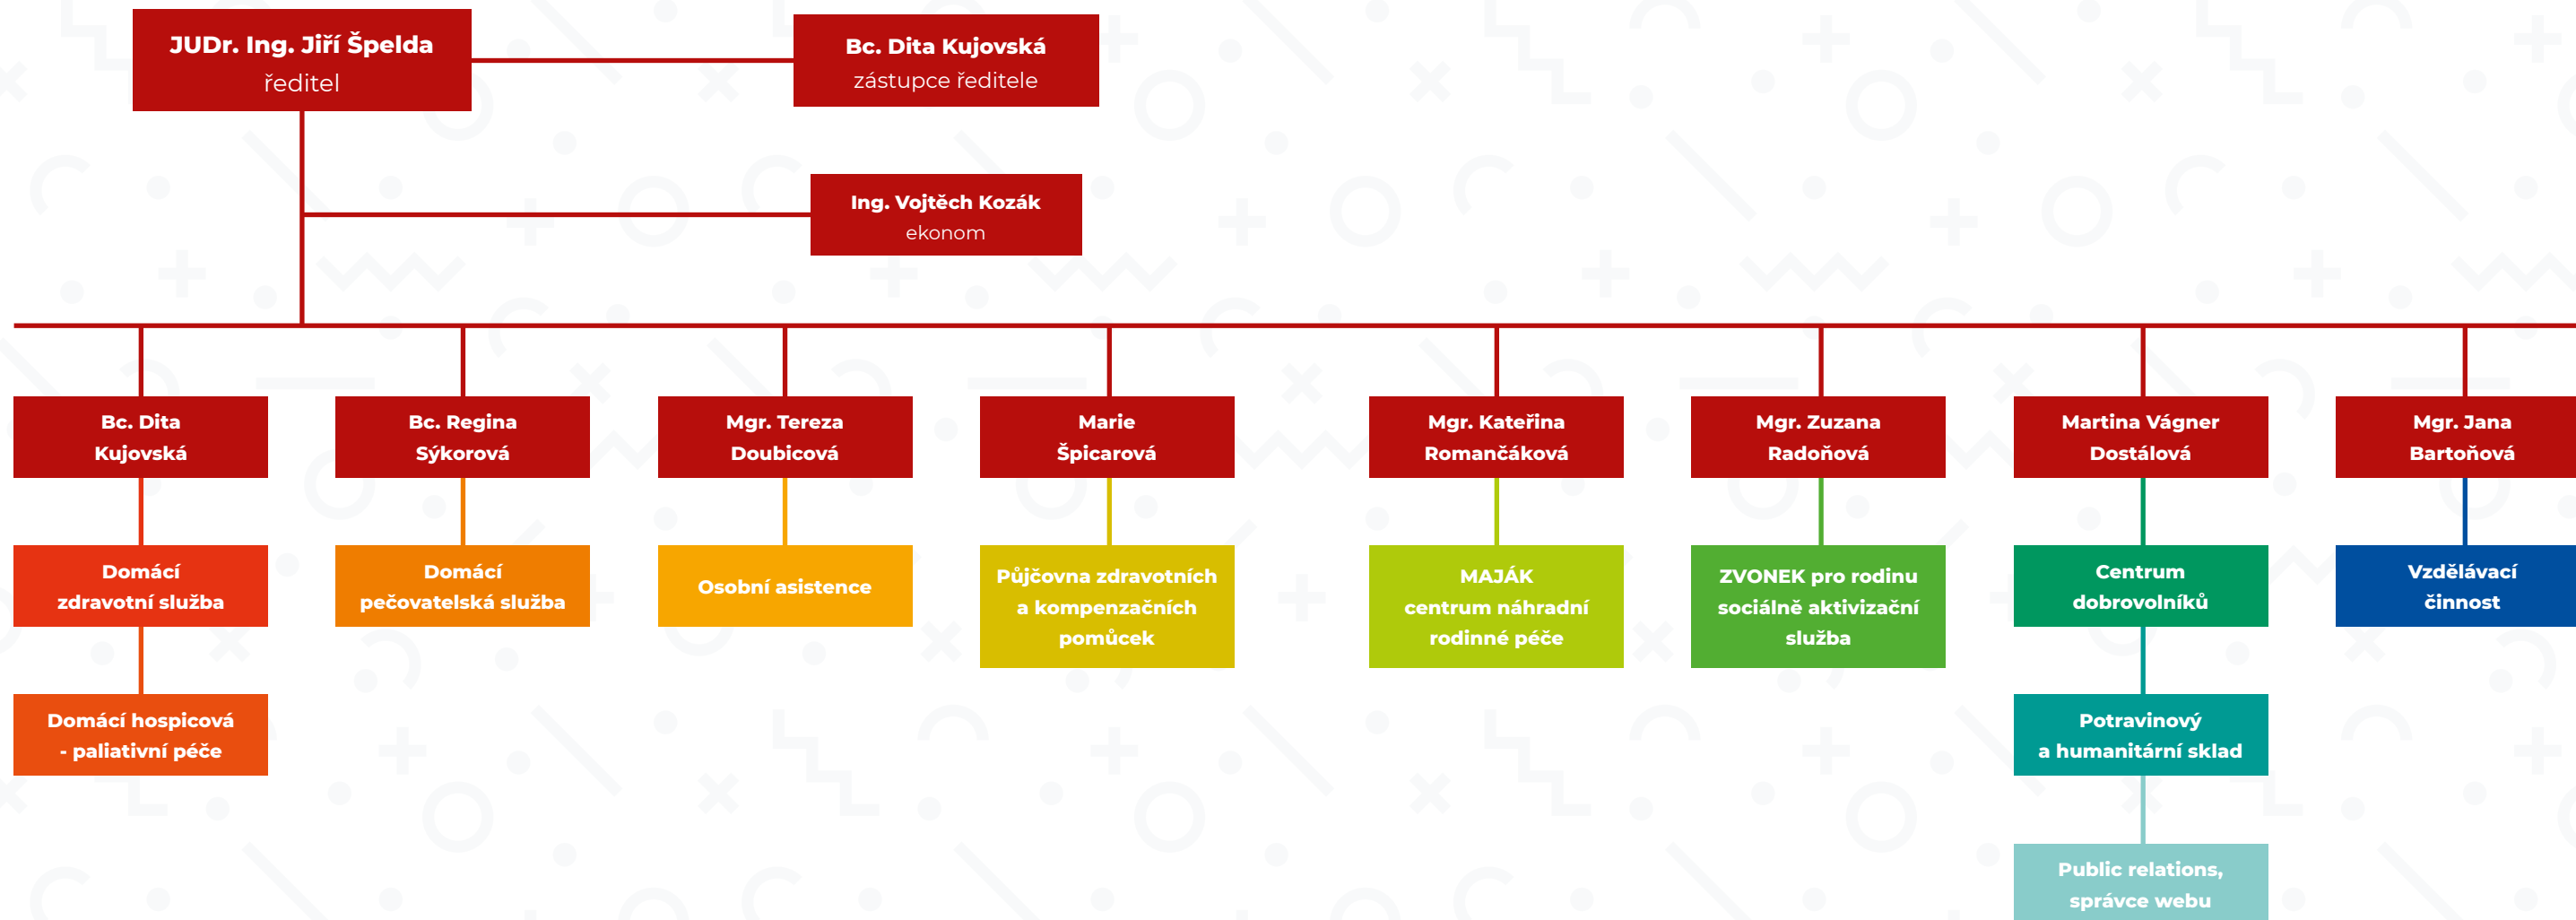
JUDr. Ing. Jiří Špelda
ředitel

Bc. Dita Kujovská
zástupce ředitele

Ing. Vojtěch Kozák
ekonom

Bc. Dita Kujovská

Domácí zdravotní služba

Domácí hospicová - paliativní péče

Bc. Regina Sýkorová

Domácí pečovatelská služba

Mgr. Tereza Doubicová

Osobní asistence

Marie Špicarová

Půjčovna zdravotních a kompenzačních pomůcek

Mgr. Kateřina Romančáková

MAJÁK centrum náhradní rodinné péče

Mgr. Zuzana Radoňová

ZVONEK pro rodinu sociálně aktivizační služba

Martina Vágner Dostálová

Centrum dobrovolníků

Potravinový a humanitární sklad

Public relations, správce webu

Mgr. Jana Bartoňová

Vzdělávací činnost